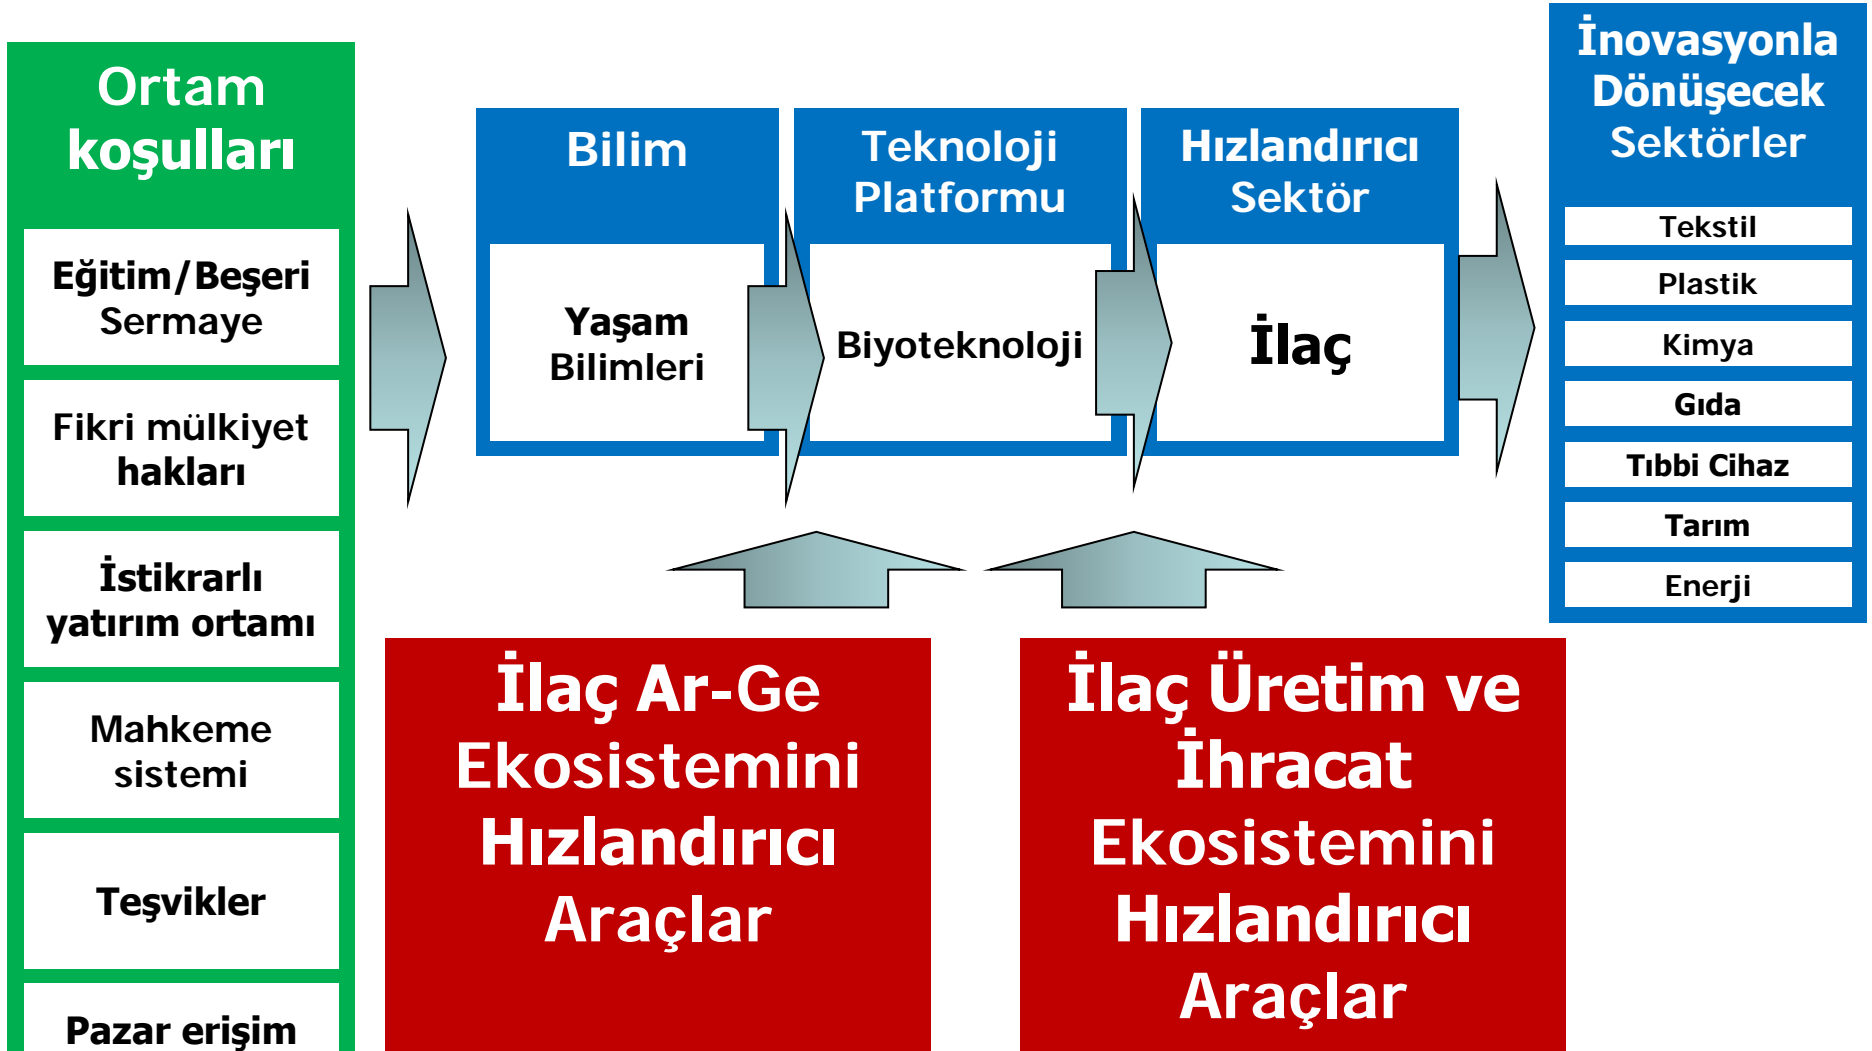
Ortam koşulları

Eğitim/Beşeri Sermaye

Fikri mülkiyet hakları

İstikrarlı yatırım ortamı

Mahkeme sistemi

Teşvikler

Pazar erişim

Bilim

Yaşam Bilimleri

Teknoloji Platformu

Biyoteknoloji

Hızlandırıcı Sektör

İlaç

İnovasyonla Dönüşecek Sektörler

Tekstil

Plastik

Kimya

Gıda

Tıbbi Cihaz

Tarım

Enerji

İlaç Ar-Ge Ekosistemini Hızlandırıcı Araçlar

İlaç Üretim ve İhracat Ekosistemini Hızlandırıcı Araçlar